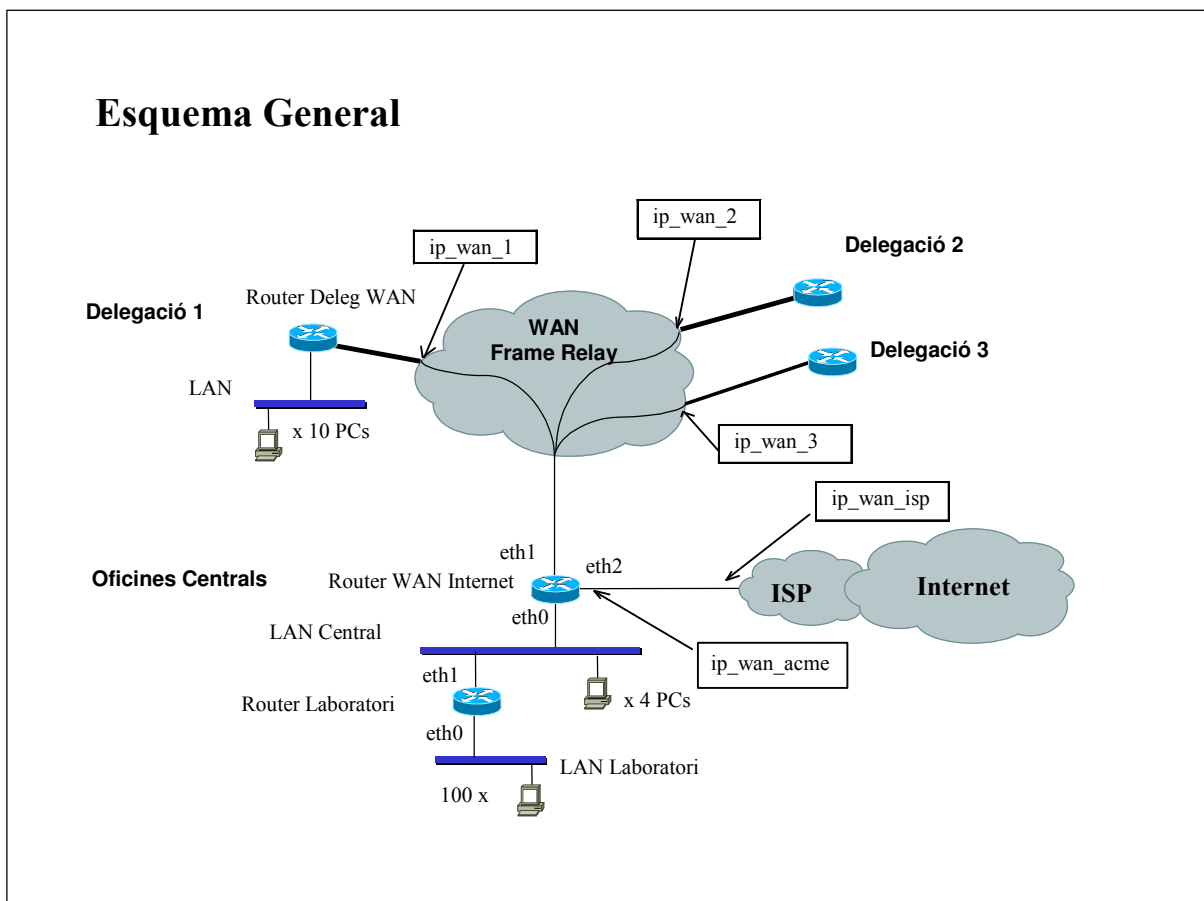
Esquema General

ip_wan_2

ip_wan_1

Delegació 2

Router Deleg WAN

Delegació 1

WAN
Frame Relay

Delegació 3

LAN

x 10 PCs

ip_wan_3

ip_wan_isp

eth1

eth2

Oficines Centrals

Router WAN Internet

ISP

Internet

eth0

LAN Central

ip_wan_acme

eth1

Router Laboratori

x 4 PCs

eth0

LAN Laboratori

100 x